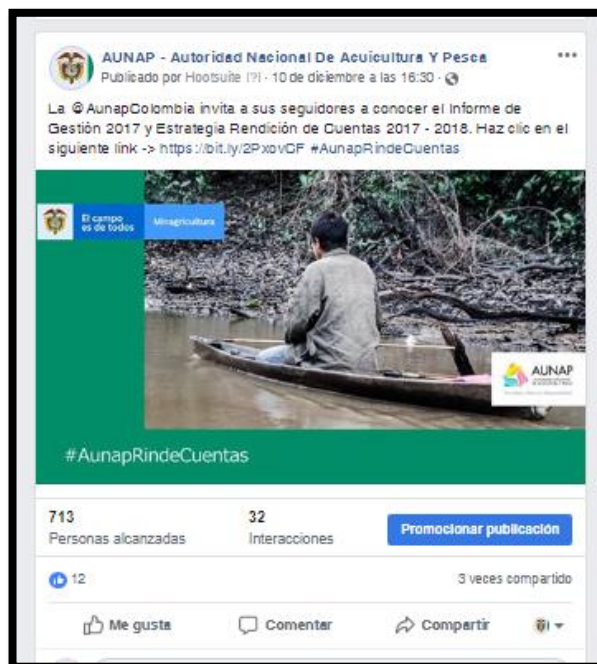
AUNAP - Autoridad Nacional De Acuicultura Y Pesca
Publicado por Hootsuite [?] · 10 de diciembre a las 16:30 ·

La @AunapColombia invita a sus seguidores a conocer el Informe de Gestión 2017 y Estrategia Rendición de Cuentas 2017 - 2018. Haz clic en el siguiente link -> https://bit.ly/2PxovCF #AunapRindeCuentas

El campo es de todos | Minagricultura

AUNAP

#AunapRindeCuentas

713
Personas alcanzadas

32
Interacciones

Promocionar publicación

12

3 veces compartido

Me gusta
Comentar
Compartir